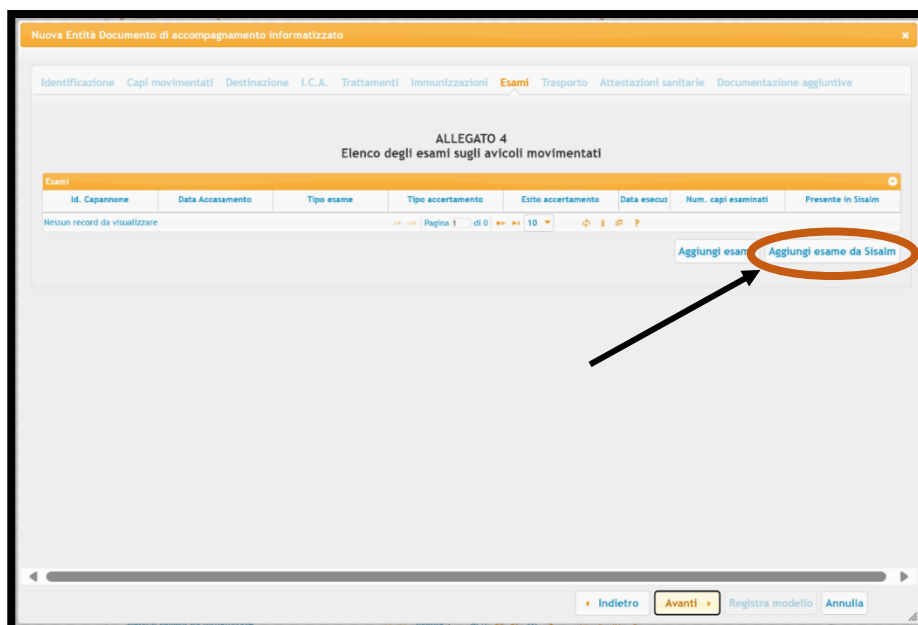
Nuova Entità Documento di accompagnamento informatizzato

Identificazione Capi movimentati Destinazione I.C.A. Trattamenti Immunizzazioni Esami Trasporto Attestazioni sanitarie Documentazione aggiuntiva

ALLEGATO 4
Elenco degli esami sugli avicoli movimentati

Esami

| Id. Capannone | Data Accasamento | Tipo esame | Tipo accertamento | Esito accertamento | Data esecuz | Num. capi esaminati | Presente in Sisalm |
|---|---|---|---|---|---|---|---|

Nessun record da visualizzare Pagina 1 di 0 10 ?

Aggiungi esam Aggiungi esame da Sisalm

Indietro Avanti Registra modello Annulla